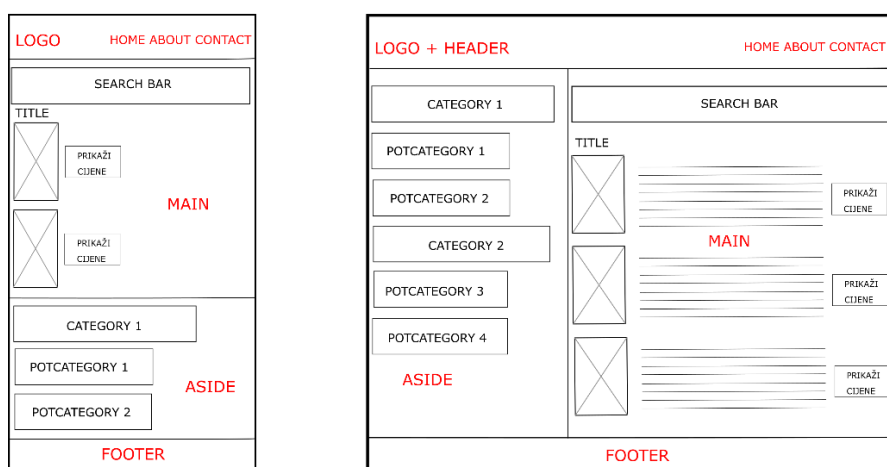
LOGO

HOME ABOUT CONTACT

SEARCH BAR

TITLE

PRIKAŽI CIJENE

MAIN

PRIKAŽI CIJENE

CATEGORY 1

POTCATEGORY 1

ASIDE

POTCATEGORY 2

FOOTER

LOGO + HEADER

HOME ABOUT CONTACT

CATEGORY 1

POTCATEGORY 1

POTCATEGORY 2

CATEGORY 2

POTCATEGORY 3

POTCATEGORY 4

ASIDE

SEARCH BAR

TITLE

PRIKAŽI CIJENE

MAIN

PRIKAŽI CIJENE

PRIKAŽI CIJENE

FOOTER